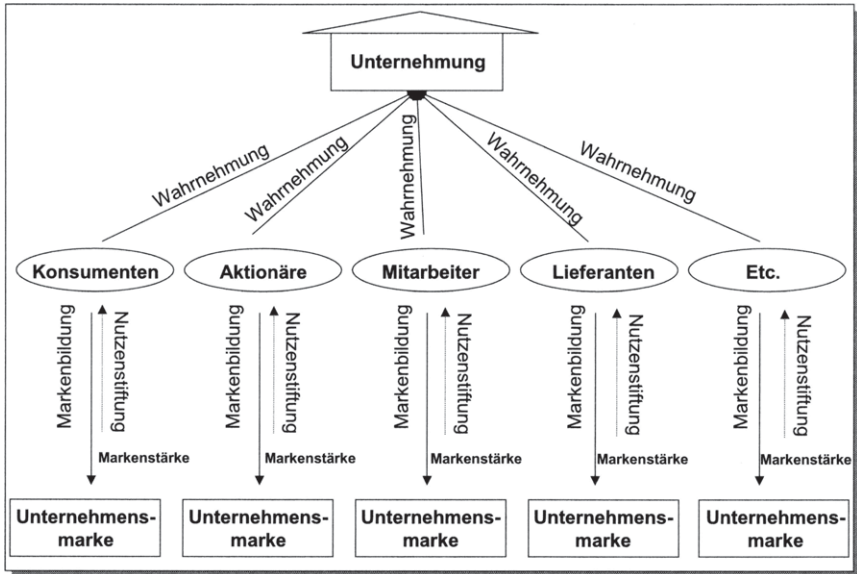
Unternehmung

Wahrnehmung
Wahrnehmung
Wahrnehmung
Wahrnehmung
Wahrnehmung

Konsumenten
Aktionäre
Mitarbeiter
Lieferanten
Etc.

Markenbildung
Nutzenstiftung
Markenstärke

Markenbildung
Nutzenstiftung
Markenstärke

Markenbildung
Nutzenstiftung
Markenstärke

Markenbildung
Nutzenstiftung
Markenstärke

Markenbildung
Nutzenstiftung
Markenstärke

Unternehmensmarke
Unternehmensmarke
Unternehmensmarke
Unternehmensmarke
Unternehmensmarke